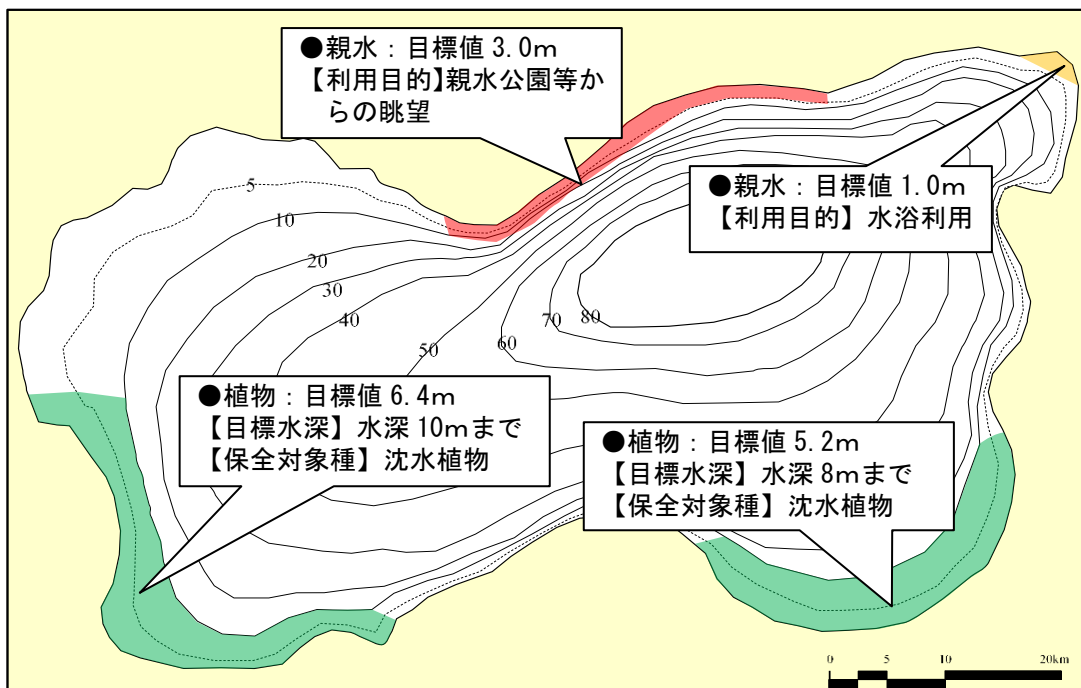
●親水：目標値 3.0m
【利用目的】親水公園等からの眺望

●親水：目標値 1.0m
【利用目的】水浴利用

5
10
20
30
40
50
60
70
80

●植物：目標値 6.4m
【目標水深】水深 10mまで
【保全対象種】沈水植物

●植物：目標値 5.2m
【目標水深】水深 8mまで
【保全対象種】沈水植物

0 5 10 20km